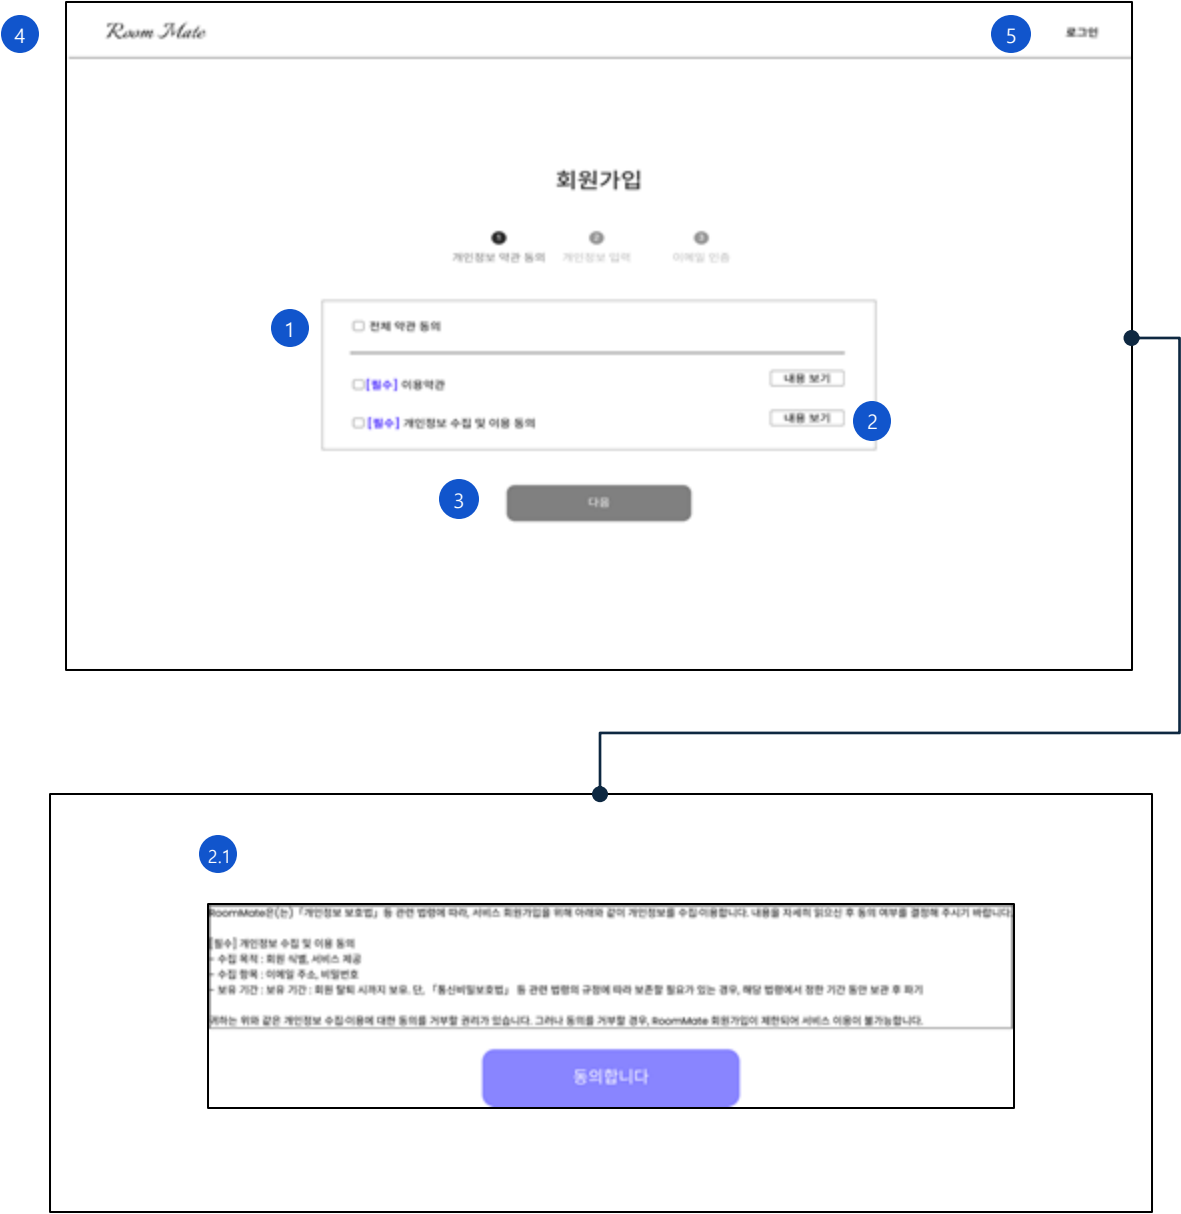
4

Room Mate

5

로그인

회원가입

개인정보 약관 동의 개인정보 입력 이메일 인증

1

☐ 전체 약관 동의

☐ [필수] 이용약관 내용 보기

☐ [필수] 개인정보 수집 및 이용 동의 내용 보기

2

3

다음

2.1

RoomMate은(는) 「개인정보 보호법」 등 관련 법령에 따라, 서비스 회원가입을 위해 아래와 같이 개인정보를 수집·이용합니다. 내용을 자세히 읽으신 후 동의 여부를 결정해 주시기 바랍니다.

[필수] 개인정보 수집 및 이용 동의
- 수집 목적 : 회원 식별, 서비스 제공
- 수집 항목 : 이메일 주소, 비밀번호
- 보유 기간 : 보유 기간 : 회원 탈퇴 시까지 보유. 단, 「통신비밀보호법」 등 관련 법령의 규정에 따라 보존할 필요가 있는 경우, 해당 법령에서 정한 기간 동안 보관 후 파기

귀하는 위와 같은 개인정보 수집·이용에 대한 동의를 거부할 권리가 있습니다. 그러나 동의를 거부할 경우, RoomMate 회원가입이 제한되어 서비스 이용이 불가능합니다.

동의합니다